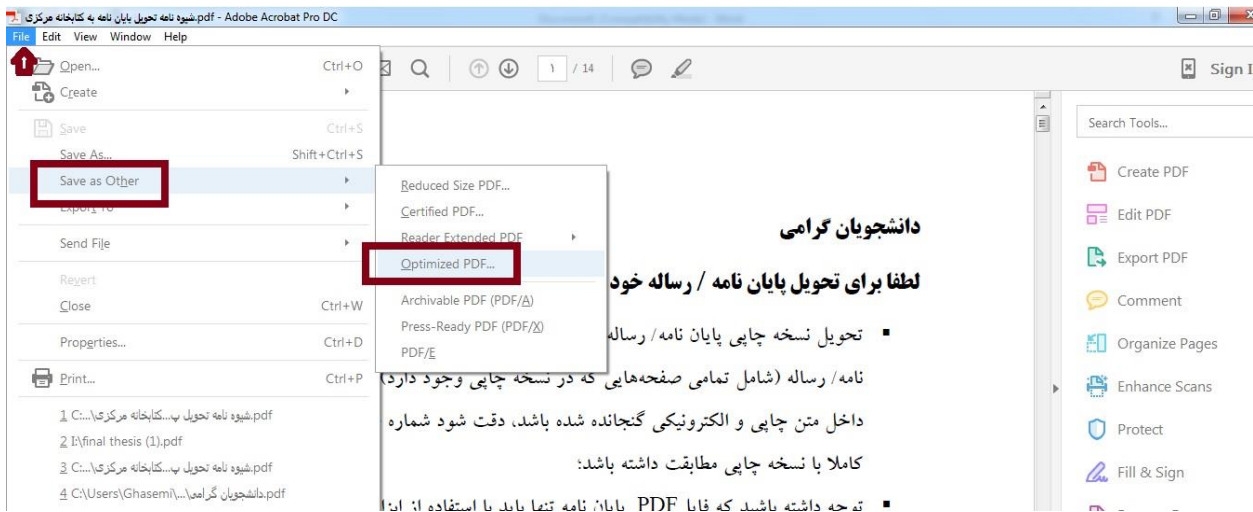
شیوه نامه تحویل پایان نامه به کتابخانه مرکزی.pdf - Adobe Acrobat Pro DC

File Edit View Window Help

1

Open... Ctrl+O
Create
Save Ctrl+S
Save As... Shift+Ctrl+S
Save as Other
Export To
Send File
Revert
Close Ctrl+W
Properties... Ctrl+D
Print... Ctrl+P
1 C:\...کتابخانه مرکزی...شیوه نامه تحویل پ.pdf
2 I:\final thesis (1).pdf
3 C:\...کتابخانه مرکزی...شیوه نامه تحویل پ.pdf
4 C:\Users\Ghasemi\...\دانشجویان گرامی.pdf

Reduced Size PDF...
Certified PDF...
Reader Extended PDF
Optimized PDF...
Archivable PDF (PDF/A)
Press-Ready PDF (PDF/X)
PDF/E

1 / 14

Sign I

Search Tools...
Create PDF
Edit PDF
Export PDF
Comment
Organize Pages
Enhance Scans
Protect
Fill & Sign

دانشجویان گرامی

لطفا برای تحویل پایان نامه / رساله خود

▪ تحویل نسخه چاپی پایان نامه/ رساله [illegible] نامه/ رساله (شامل تمامی صفحه‌هایی که در نسخه چاپی وجود دارد) داخل متن چاپی و الکترونیکی گنجانده شده باشد، دقت شود شماره کاملا با نسخه چاپی مطابقت داشته باشد؛

▪ توجه داشته باشید که فایل PDF پایان نامه تنها باید با استفاده از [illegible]